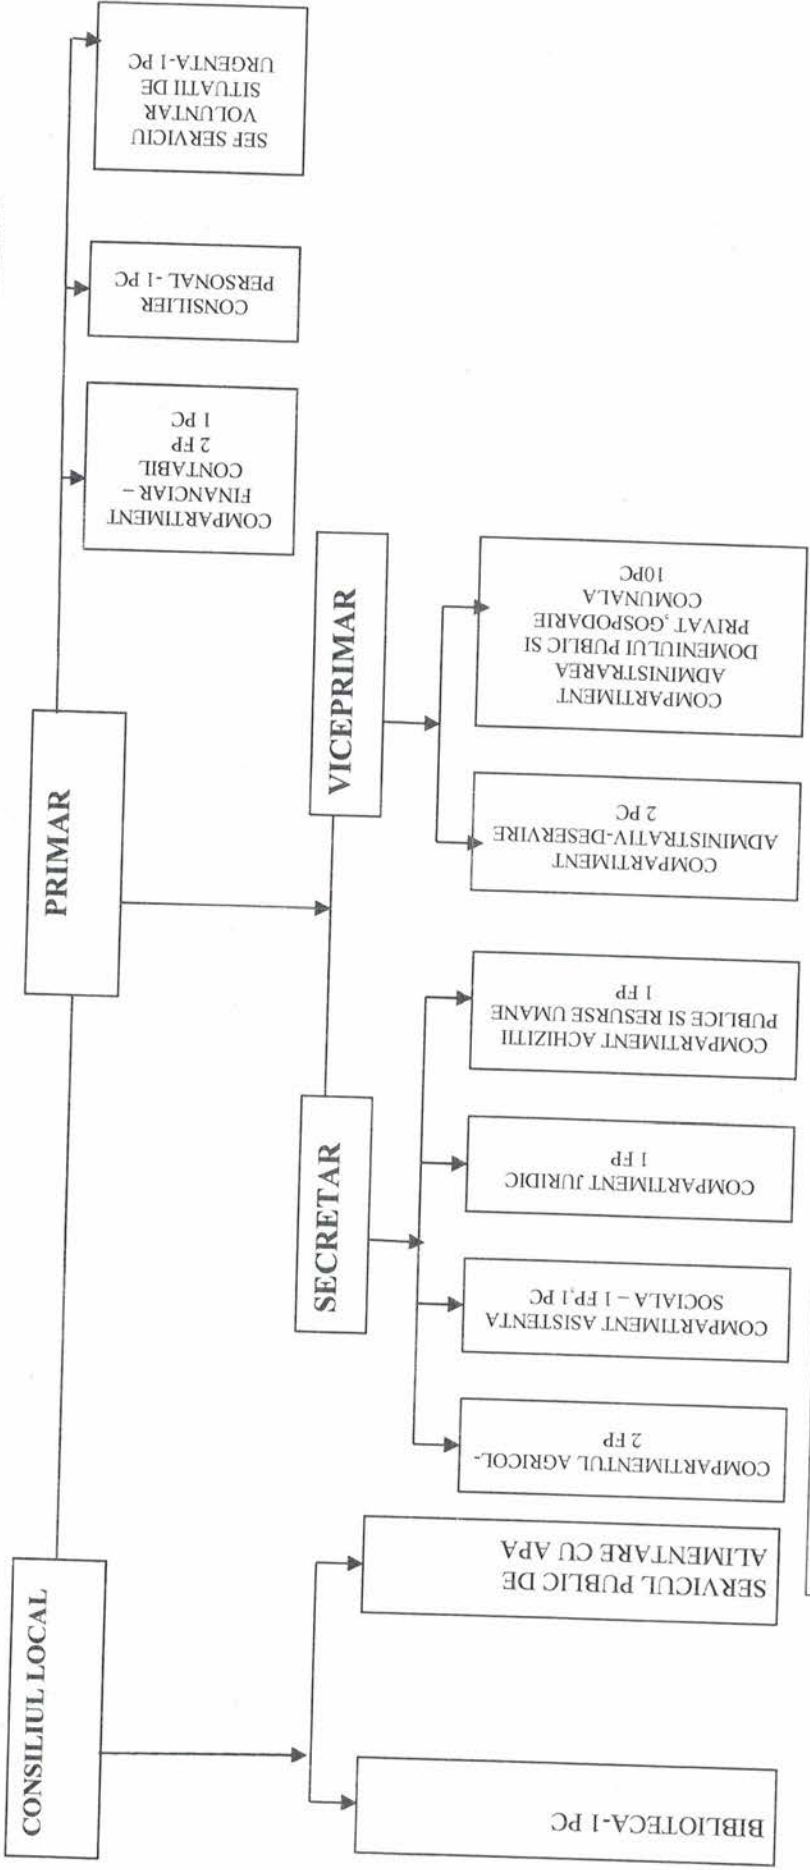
CONSILIUL LOCAL

PRIMAR

SEF SERVICIU VOLUNTAR SITUATII DE URGENTA-1 PC

CONSILIER PERSONAL -1 PC

COMPARTIMENT FINANCIAR – CONTABIL 2 FP 1 PC

VICEPRIMAR

COMPARTIMENT ADMINISTRAREA DOMENIULUI PUBLIC SI PRIVAT ,GOSPODARIE COMUNALA 10PC

COMPARTIMENT ADMINISTRATIV-DESERVIRE 2 PC

SECRETAR

COMPARTIMENT ACHIZITII PUBLICE SI RESURSE UMANE 1 FP

COMPARTIMENT JURIDIC 1 FP

COMPARTIMENT ASISTENTA SOCIALA – 1 FP,1 PC

COMPARTIMENTUL AGRICOL- 2 FP

SERVICUL PUBLIC DE ALIMENTARE CU APA

BIBLIOTECA-1 PC